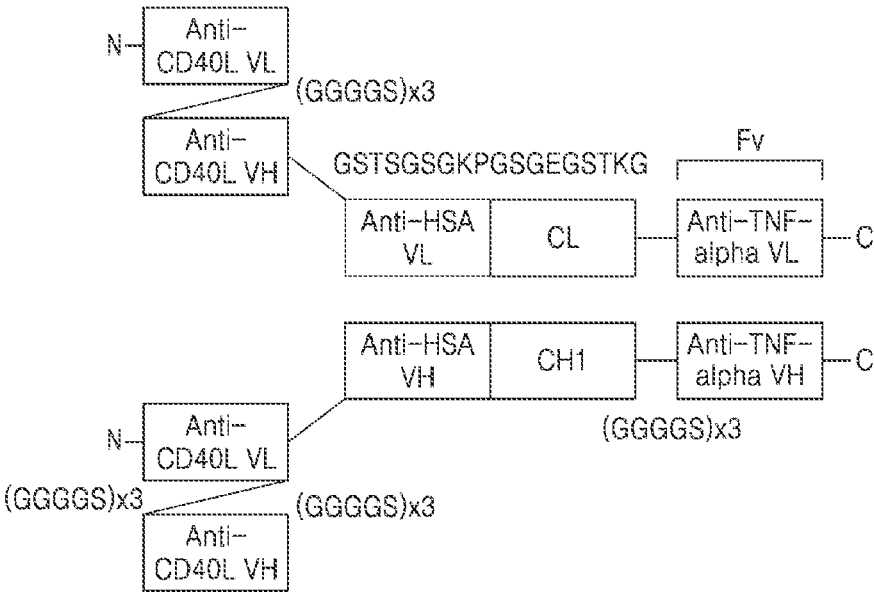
N– Anti–CD40L VL

(GGGGS)x3

Anti–CD40L VH

GSTSGSGKPGSGEGSTKG

Fv

Anti–HSA VL

CL

Anti–TNF–alpha VL –C

Anti–HSA VH

CH1

Anti–TNF–alpha VH –C

N– Anti–CD40L VL

(GGGGS)x3

(GGGGS)x3

(GGGGS)x3

Anti–CD40L VH